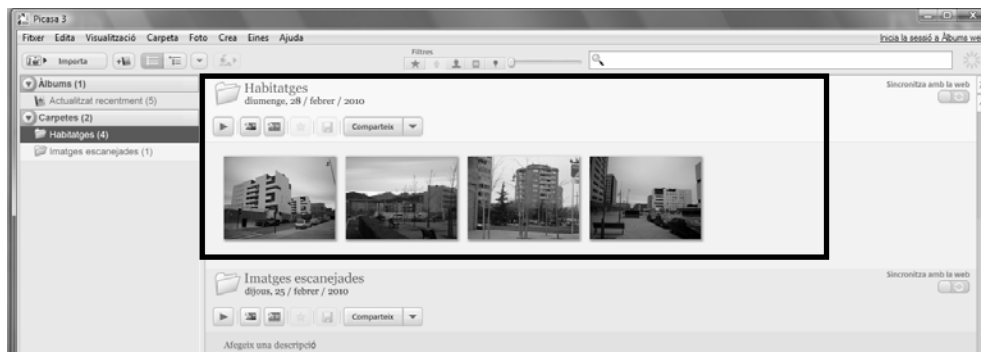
Picasa 3

Fitxer Edita Visualització Carpeta Foto Crea Eines Ajuda

Inicia la sessió a Àlbums we

Importa

Filtres

Àlbums (1)

Actualitzat recentment (5)

Carpetes (2)

Habitatges (4)

Imatges escanejades (1)

Habitatges
diumenge, 28 / febrer / 2010

Comparteix

Sincronitza amb la web

Imatges escanejades
dijous, 25 / febrer / 2010

Comparteix

Sincronitza amb la web

Afegeix una descripció